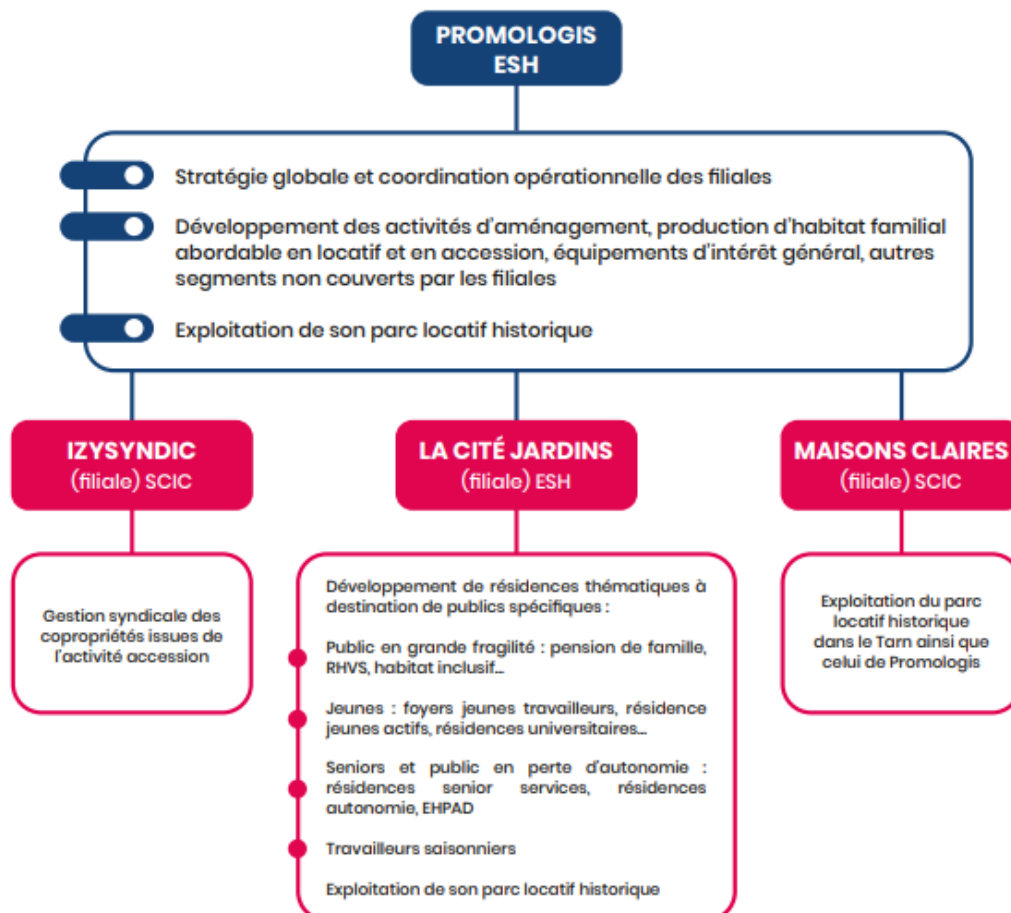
PROMOLOGIS
ESH

Stratégie globale et coordination opérationnelle des filiales

Développement des activités d'aménagement, production d'habitat familial abordable en locatif et en accession, équipements d'intérêt général, autres segments non couverts par les filiales

Exploitation de son parc locatif historique

IZYSYNDIC
(filiale) SCIC

Gestion syndicale des copropriétés issues de l'activité accession

LA CITÉ JARDINS
(filiale) ESH

Développement de résidences thématiques à destination de publics spécifiques :

Public en grande fragilité : pension de famille, RHVS, habitat inclusif...

Jeunes : foyers jeunes travailleurs, résidence jeunes actifs, résidences universitaires...

Seniors et public en perte d'autonomie : résidences senior services, résidences autonomie, EHPAD

Travailleurs saisonniers

Exploitation de son parc locatif historique

MAISONS CLAIRES
(filiale) SCIC

Exploitation du parc locatif historique dans le Tarn ainsi que celui de Promologis